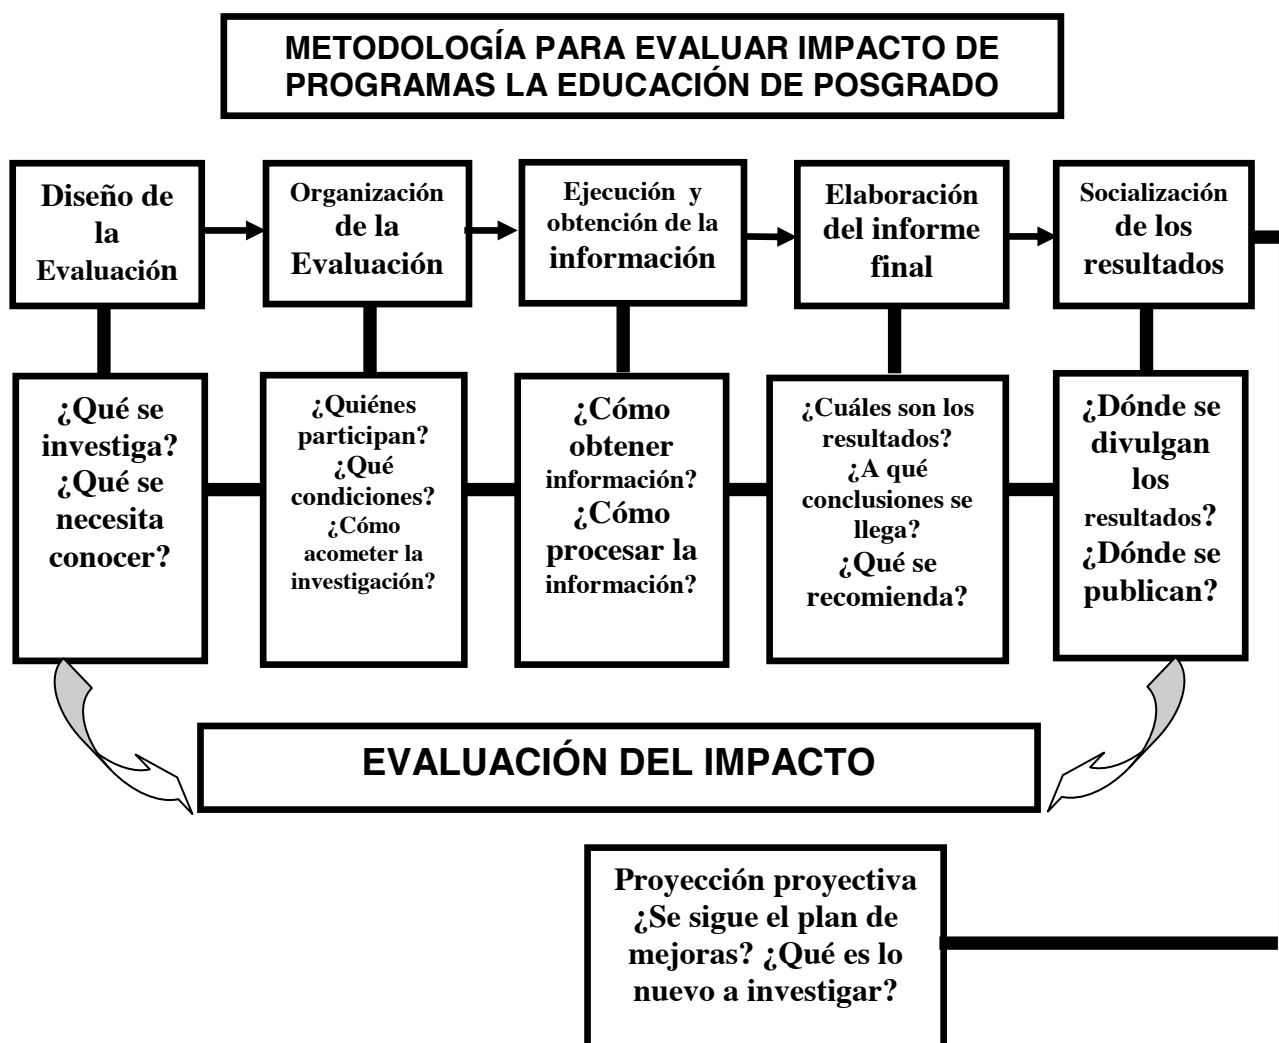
METODOLOGÍA PARA EVALUAR IMPACTO DE PROGRAMAS LA EDUCACIÓN DE POSGRADO

Diseño de la Evaluación

Organización de la Evaluación

Ejecución y obtención de la información

Elaboración del informe final

Socialización de los resultados

¿Qué se investiga? ¿Qué se necesita conocer?

¿Quiénes participan? ¿Qué condiciones? ¿Cómo acometer la investigación?

¿Cómo obtener información? ¿Cómo procesar la información?

¿Cuáles son los resultados? ¿A qué conclusiones se llega? ¿Qué se recomienda?

¿Dónde se divulgan los resultados? ¿Dónde se publican?

EVALUACIÓN DEL IMPACTO

Proyección proyectiva ¿Se sigue el plan de mejoras? ¿Qué es lo nuevo a investigar?